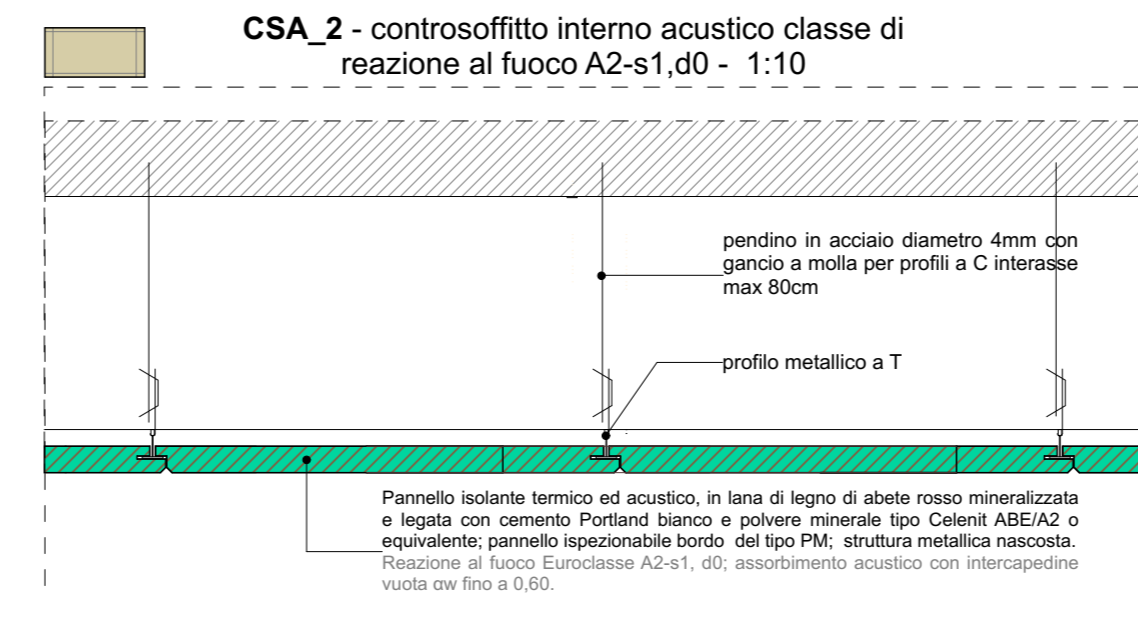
**CSA_2** - controsoffitto interno acustico classe di reazione al fuoco A2-s1,d0 - 1:10

pendino in acciaio diametro 4mm con gancio a molla per profili a C interasse max 80cm

profilo metallico a T

Pannello isolante termico ed acustico, in lana di legno di abete rosso mineralizzata e legata con cemento Portland bianco e polvere minerale tipo Celenit ABE/A2 o equivalente; pannello ispezionabile bordo del tipo PM; struttura metallica nascosta. Reazione al fuoco Euroclasse A2-s1, d0; assorbimento acustico con intercapedine vuota αw fino a 0,60.